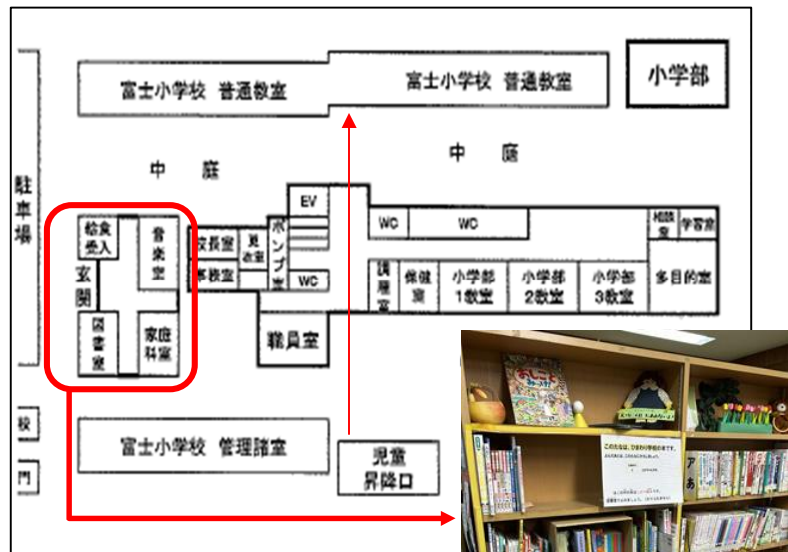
富士小学校 普通教室

富士小学校 普通教室

小学部

中 庭

中 庭

駐車場

EV

給食受入

音楽室

校長室

児改室

ポンプ室

WC

WC

相談室

学習室

事務室

WC

玄関

講堂室

保健室

小学部1教室

小学部2教室

小学部3教室

多目的室

図書室

家庭科室

職員室

校

門

富士小学校 管理諸室

児童昇降口

おしごと

このたなは、ひまわり学級のたなです。

ア あ